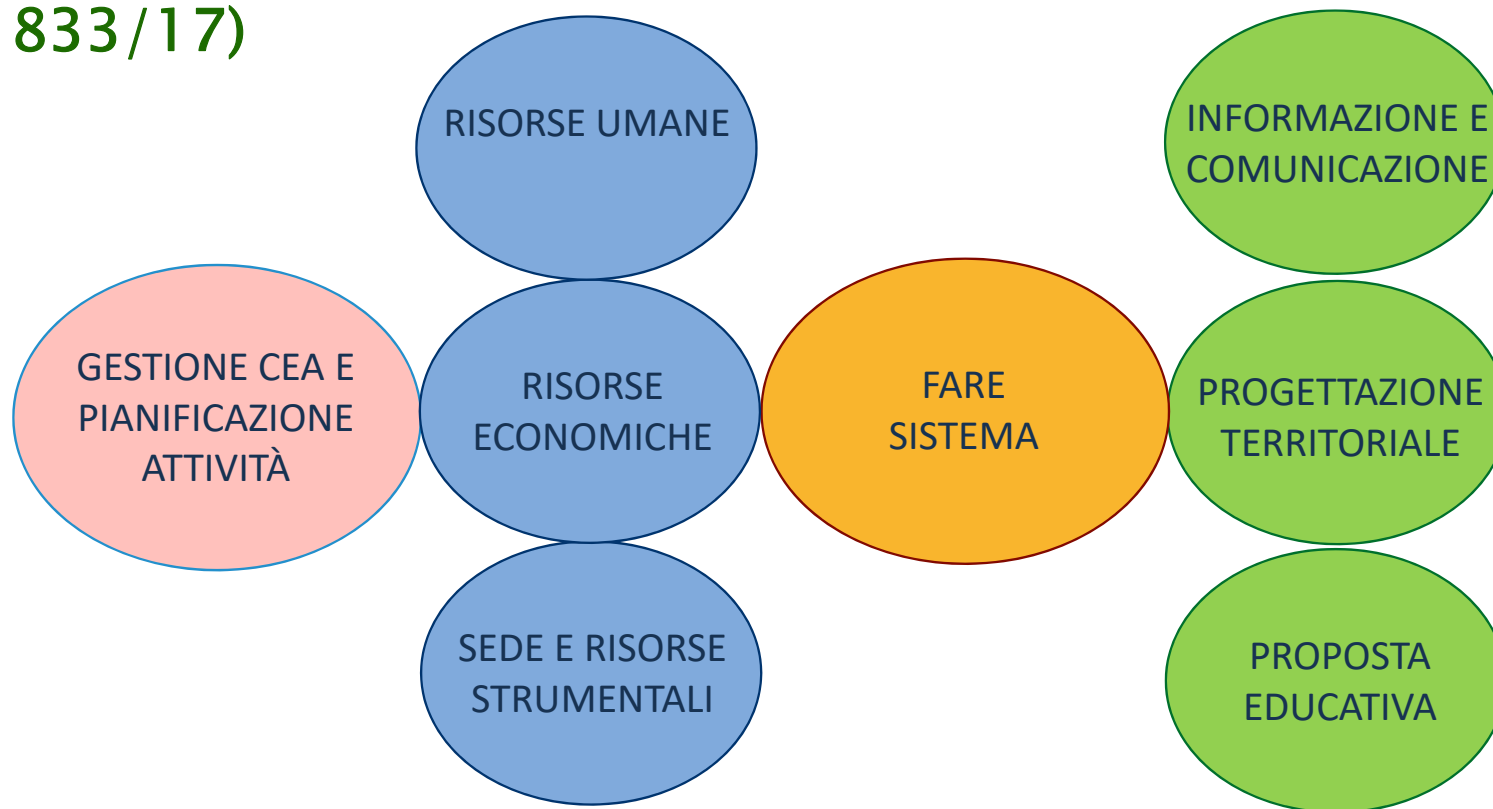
833/17)

RISORSE UMANE

GESTIONE CEA E PIANIFICAZIONE ATTIVITÀ

RISORSE ECONOMICHE

SEDE E RISORSE STRUMENTALI

FARE SISTEMA

INFORMAZIONE E COMUNICAZIONE

PROGETTAZIONE TERRITORIALE

PROPOSTA EDUCATIVA